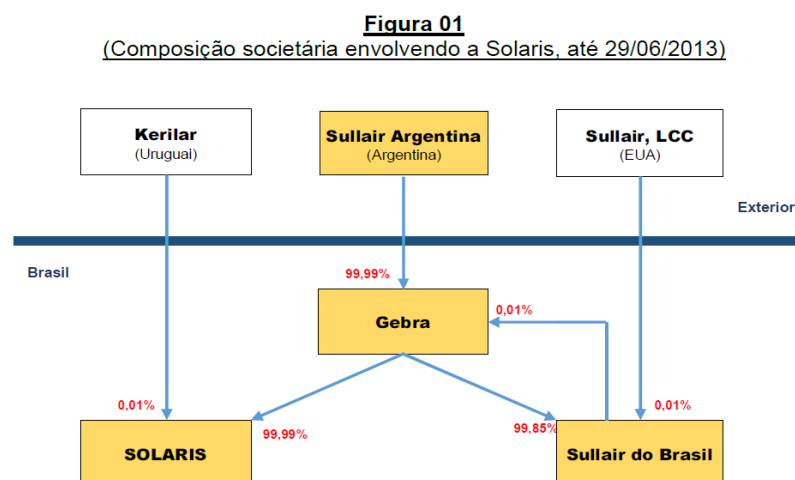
**Figura 01**
(Composição societária envolvendo a Solaris, até 29/06/2013)

Kerilar
(Uruguai)

Sullair Argentina
(Argentina)

Sullair, LCC
(EUA)

Exterior

Brasil

99,99%

0,01%

Gebra

0,01%

0,01%

99,99%

99,85%

SOLARIS

Sullair do Brasil